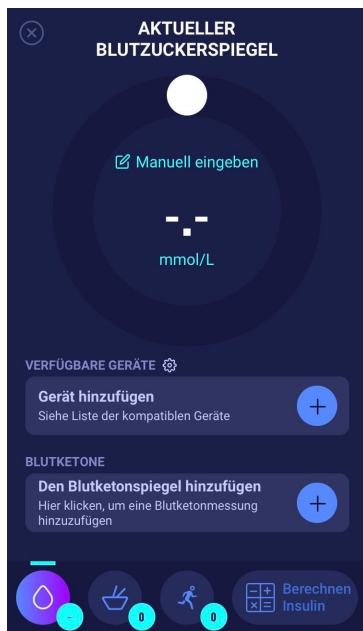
AKTUELLER BLUTZUCKERSPIEGEL

Manuell eingeben

-.-

mmol/L

VERFÜGBARE GERÄTE

Gerät hinzufügen
Siehe Liste der kompatiblen Geräte

BLUTKETONE

Den Blutketonspiegel hinzufügen
Hier klicken, um eine Blutketonmessung hinzuzufügen

-

0

0

Berechnen Insulin